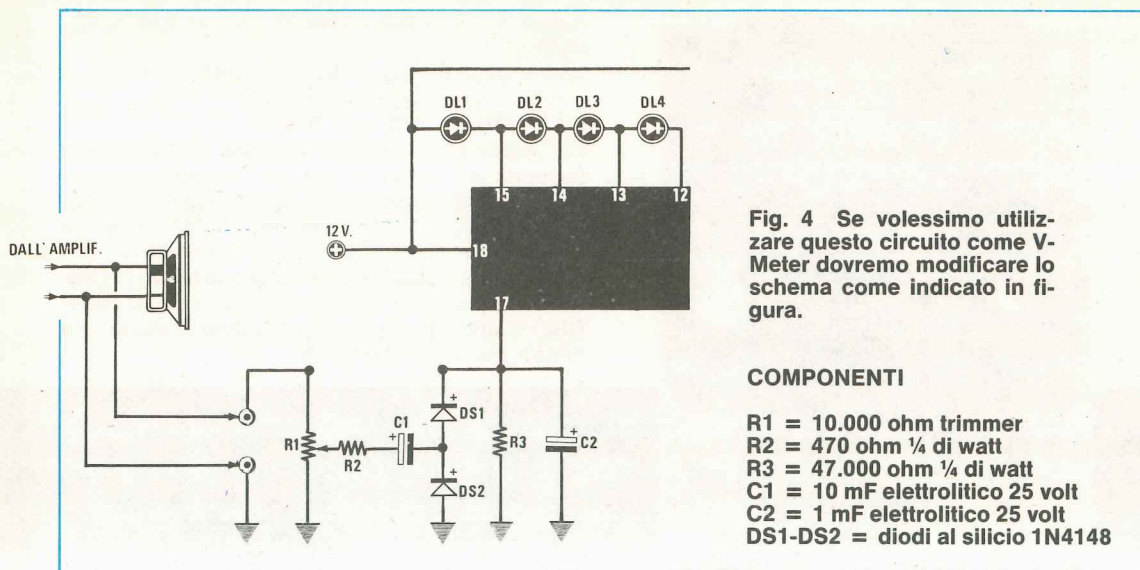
DL1 DL2 DL3 DL4

15 14 13 12

12 V.

18

DALL' AMPLIF.

17

R1

R2

C1

DS1

DS2

R3

C2

Fig. 4 Se volessimo utilizzare questo circuito come V-Meter dovremo modificare lo schema come indicato in figura.

COMPONENTI

R1 = 10.000 ohm trimmer
R2 = 470 ohm ¼ di watt
R3 = 47.000 ohm ¼ di watt
C1 = 10 mF elettrolitico 25 volt
C2 = 1 mF elettrolitico 25 volt
DS1-DS2 = diodi al silicio 1N4148